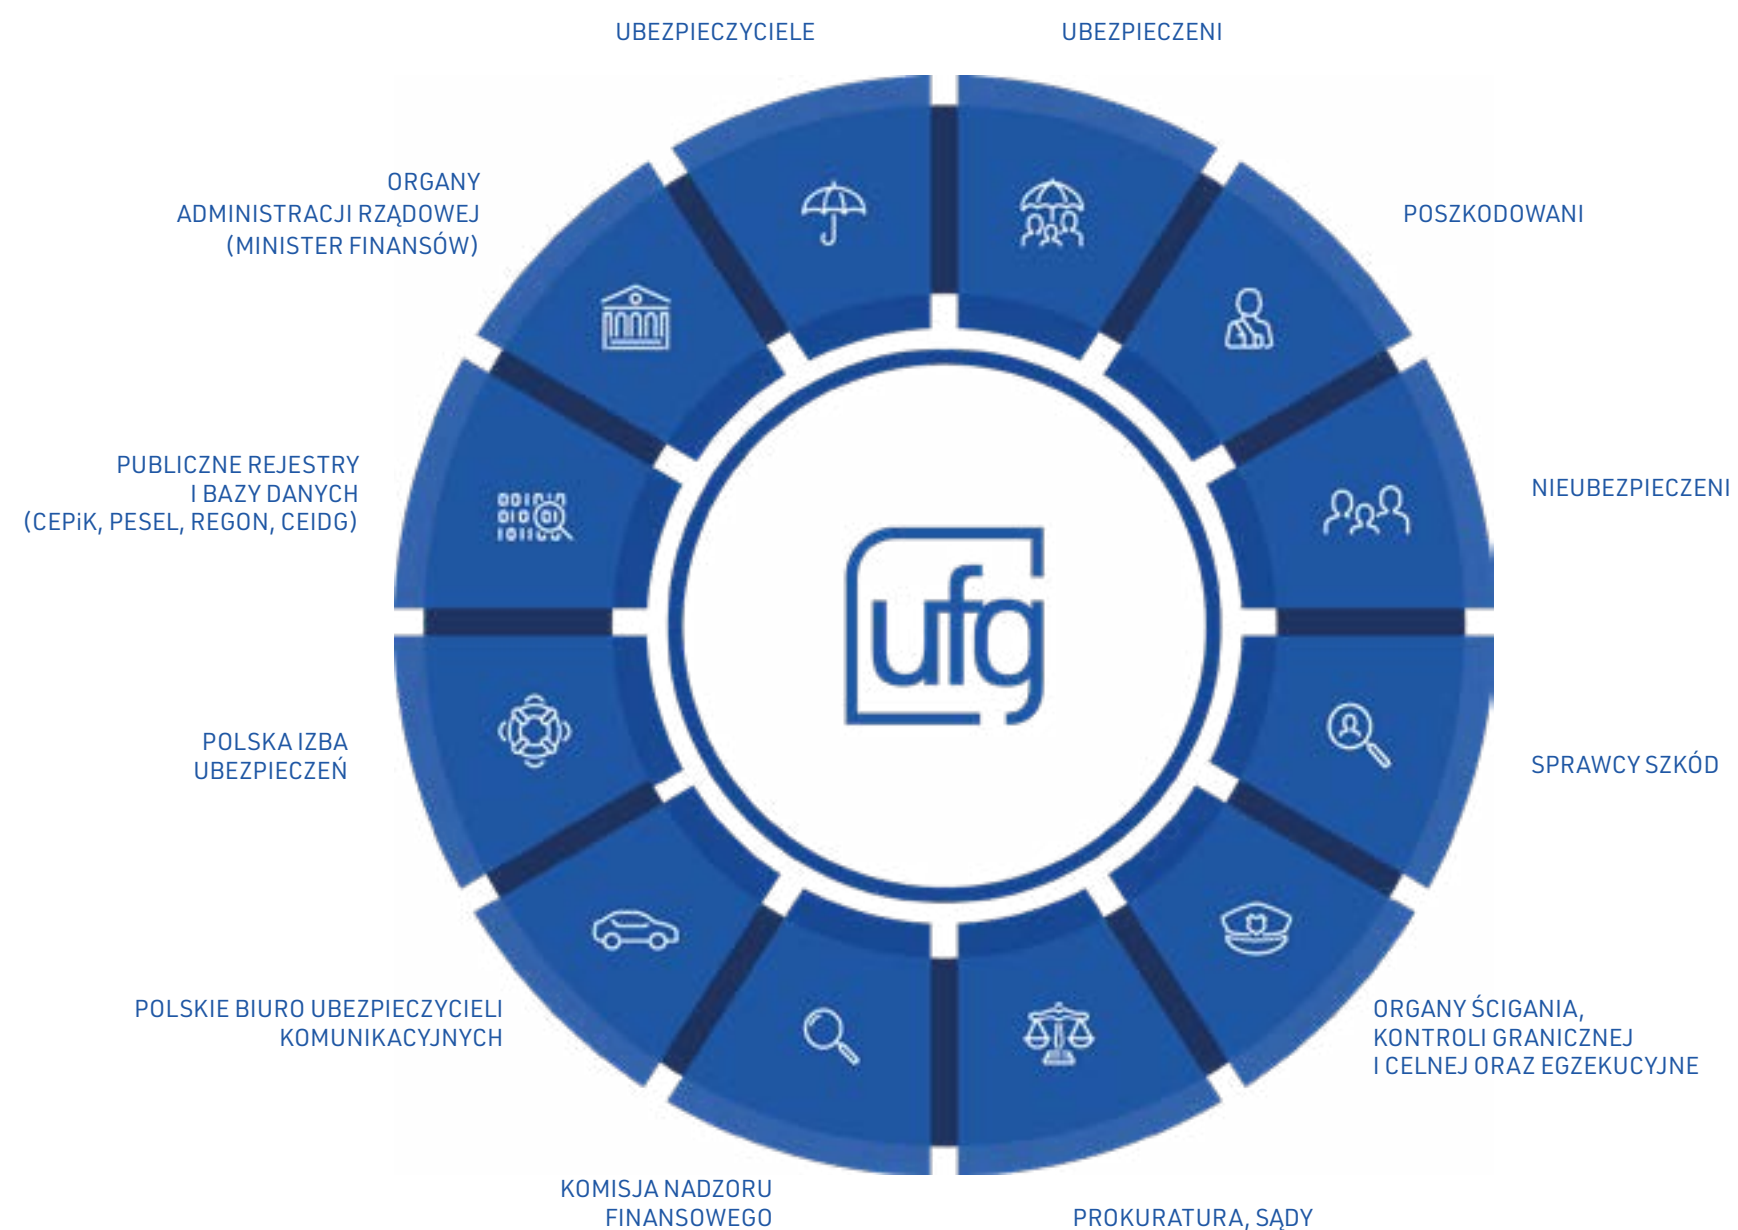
UBEZPIECZYCIELE

UBEZPIECZENI

ORGANY ADMINISTRACJI RZĄDOWEJ (MINISTER FINANSÓW)

POSZKODOWANI

PUBLICZNE REJESTRY I BAZY DANYCH (CEPiK, PESEL, REGON, CEIDG)

NIEUBEZPIECZENI

ufg

POLSKA IZBA UBEZPIECZEŃ

SPRAWCY SZKÓD

POLSKIE BIURO UBEZPIECZYCIELI KOMUNIKACYJNYCH

ORGANY ŚCIGANIA, KONTROLI GRANICZNEJ I CELNEJ ORAZ EGZEKUCYJNE

KOMISJA NADZORU FINANSOWEGO

PROKURATURA, SĄDY